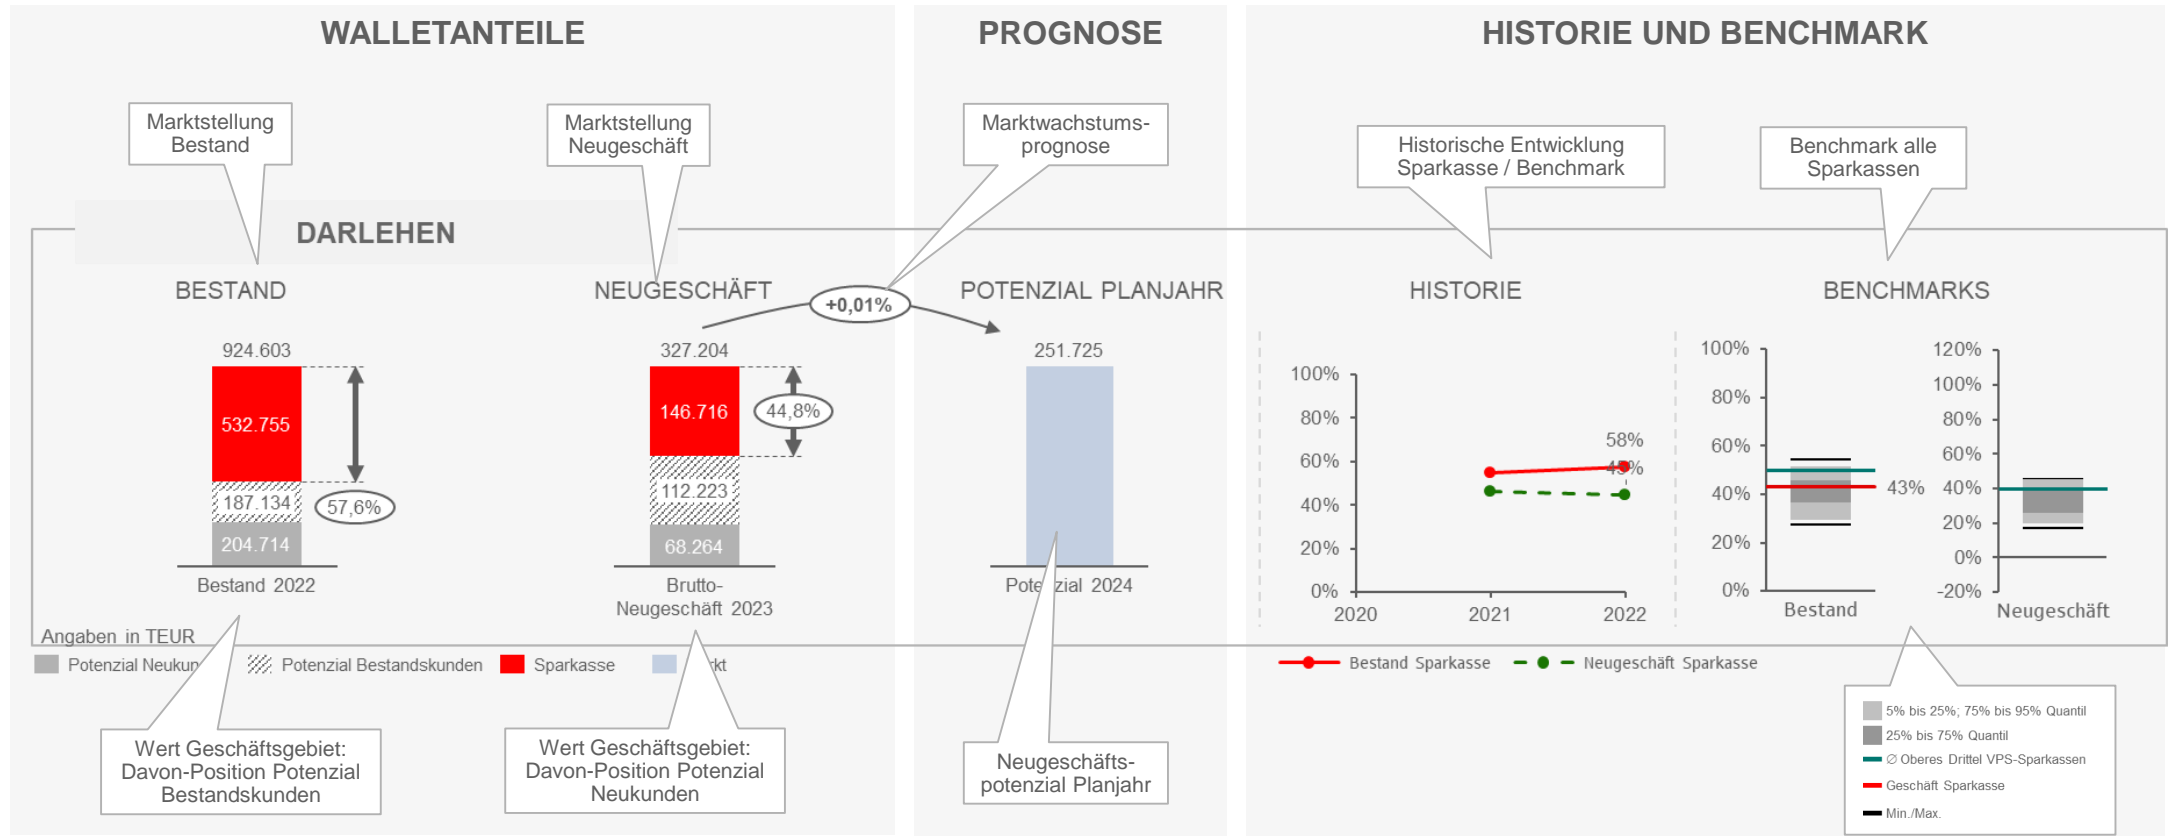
WALLETANTEILE

PROGNOSE

HISTORIE UND BENCHMARK

Marktstellung Bestand

Marktstellung Neugeschäft

Marktwachstumsprognose

Historische Entwicklung Sparkasse / Benchmark

Benchmark alle Sparkassen

DARLEHEN

BESTAND

NEUGESCHÄFT

+0,01%

POTENZIAL PLANJAHR

HISTORIE

BENCHMARKS

924.603

532.755

187.134

57,6%

204.714

Bestand 2022

327.204

146.716

44,8%

112.223

68.264

Brutto-Neugeschäft 2023

251.725

Pote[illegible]zial 2024

100%
80%
60%
40%
20%
0%
2020
2021
2022
58%
4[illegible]%

100%
80%
60%
40%
20%
0%
43%
Bestand

120%
100%
80%
60%
40%
20%
0%
-20%
Neugeschäft

Angaben in TEUR

Potenzial Neukun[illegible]

Potenzial Bestandskunden

Sparkasse

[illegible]kt

Bestand Sparkasse

Neugeschäft Sparkasse

5% bis 25%; 75% bis 95% Quantil
25% bis 75% Quantil
∅ Oberes Drittel VPS-Sparkassen
Geschäft Sparkasse
Min./Max.

Wert Geschäftsgebiet: Davon-Position Potenzial Bestandskunden

Wert Geschäftsgebiet: Davon-Position Potenzial Neukunden

Neugeschäftspotenzial Planjahr